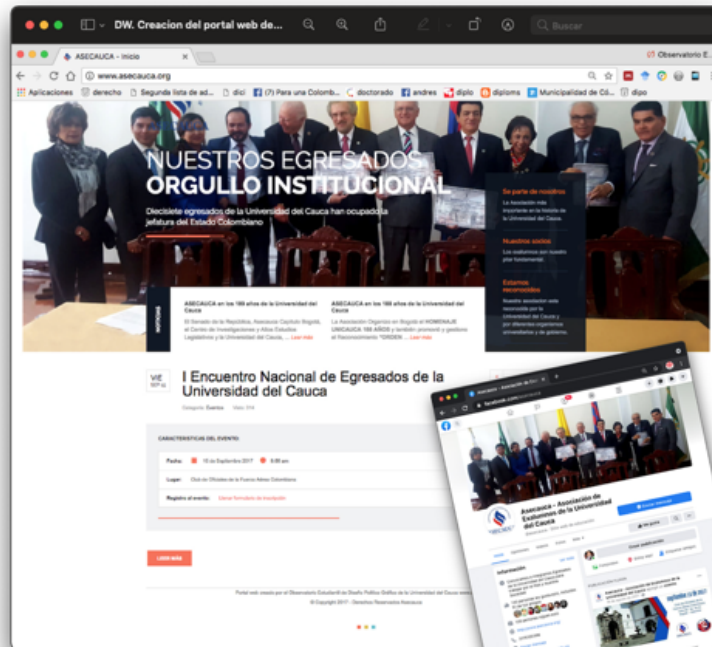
DW. Creacion del portal web de...

Buscar

ASECAUCA - Inicio

Observatorio E...

www.asecauca.org

Aplicaciones derecho Segunda lista de ad... dici (7) Para una Colomb... doctorado andres diplo diploms Municipalidad de Có... dipo

NUESTROS EGRESADOS ORGULLO INSTITUCIONAL

Diecisiete egresados de la Universidad del Cauca han ocupado la jefatura del Estado Colombiano

Se parte de nosotros
La Asociación más importante en la historia de la Universidad del Cauca.

Nuestros socios
Los socios son nuestro pilar fundamental.

Estamos reconocidos
Nuestra asociación esta reconocida por la Universidad del Cauca y por diferentes organismos universitarios y de gobierno.

NOTICIAS

ASECAUCA en los 189 años de la Universidad del Cauca
El Senado de la República, Asecauca Capítulo Bogotá, el Centro de Investigaciones y Altos Estudios Legislativos y la Universidad del Cauca, ... Leer más

ASECAUCA en los 189 años de la Universidad del Cauca
La Asociación Organizo en Bogotá el HOMENAJE UNICAUCA 189 AÑOS y también promovió y gestiono el Reconocimiento "ORDEN ... Leer más

VIE SEP 15

I Encuentro Nacional de Egresados de la Universidad del Cauca

Categoría: Eventos Visto: 314

CARACTERISTICAS DEL EVENTO:

Fecha: 15 de Septiembre 2017 8:00 am

Lugar: Club de Oficiales de la Fuerza Aérea Colombiana

Registro al evento: Llenar Formulario de Inscripción

LEER MÁS

Portal web creado por el Observatorio Estudiantil en Diseño Político Gráfico de la Universidad del Cauca www...
© Copyright 2017 - Derechos Reservados Asecauca

Asecauca - Asociación de Exalumnos de la Universidad del Cauca

www.facebook.com/asecauca

ASECAUCA

Asecauca - Asociación de Exalumnos de la Universidad del Cauca
@asecauca · Sitio web de educación

Enviar mensaje

Me gusta

Inicio Opiniones Fotos Más

Crear publicación

Información

Foto/video Registrar visita

Publicaciones

Asecauca - Asociación de Exalumnos de la Universidad del Cauca

septiembre 15 de 2017